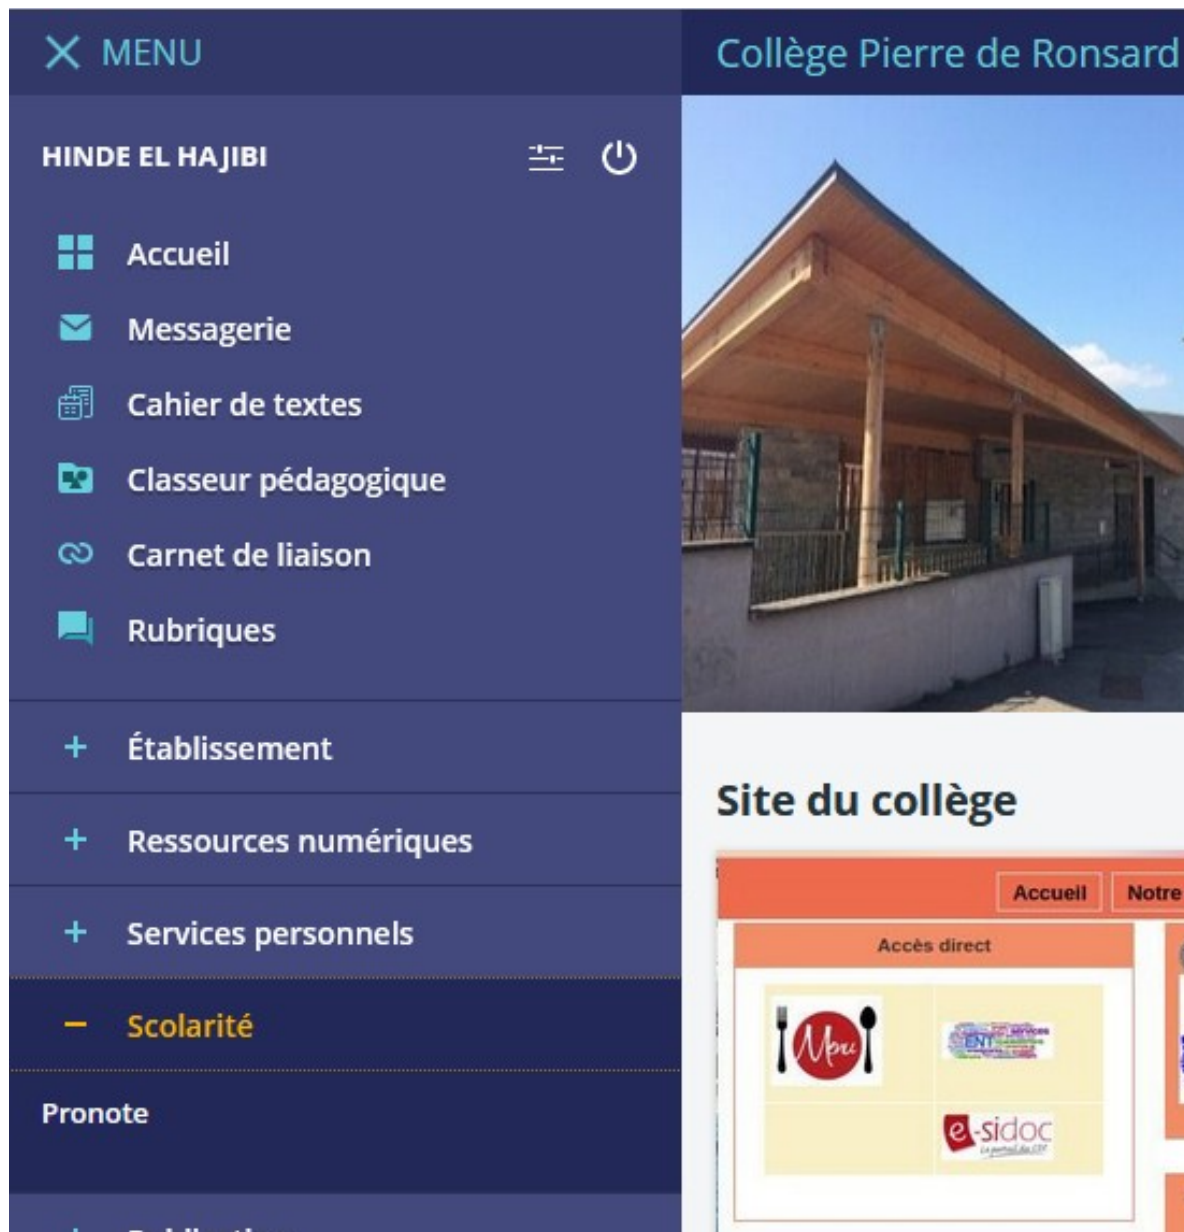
MENU

Collège Pierre de Ronsard

HINDE EL HAJIBI

Accueil

Messagerie

Cahier de textes

Classeur pédagogique

Carnet de liaison

Rubriques

+ Établissement

+ Ressources numériques

+ Services personnels

− Scolarité

Pronote

Site du collège

Accueil Notre

Accès direct

Menu

ENT

e-sidoc